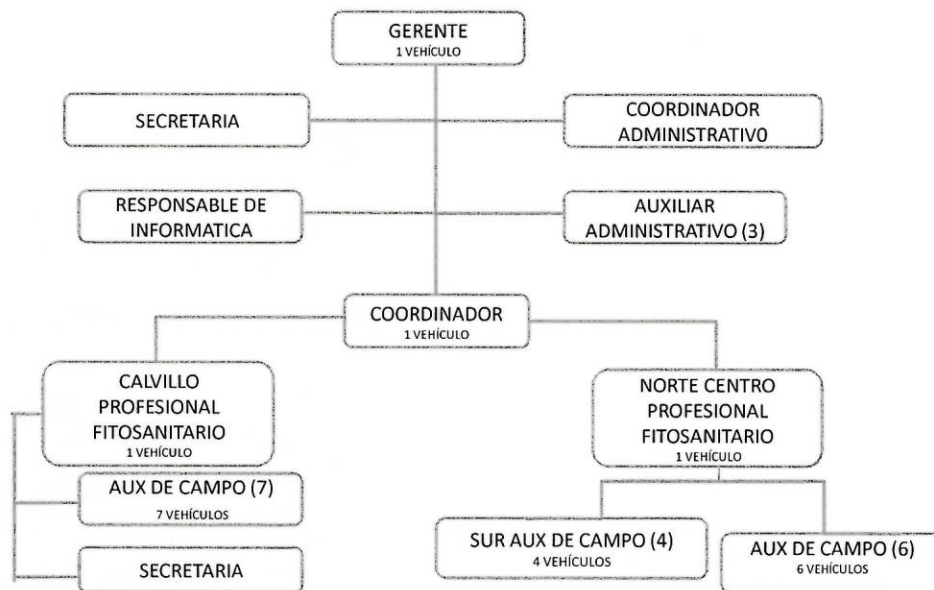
GERENTE
1 VEHÍCULO

SECRETARIA

COORDINADOR ADMINISTRATIV0

RESPONSABLE DE INFORMATICA

AUXILIAR ADMINISTRATIVO (3)

COORDINADOR
1 VEHÍCULO

CALVILLO PROFESIONAL FITOSANITARIO
1 VEHÍCULO

AUX DE CAMPO (7)
7 VEHÍCULOS

SECRETARIA

NORTE CENTRO PROFESIONAL FITOSANITARIO
1 VEHÍCULO

SUR AUX DE CAMPO (4)
4 VEHÍCULOS

AUX DE CAMPO (6)
6 VEHÍCULOS